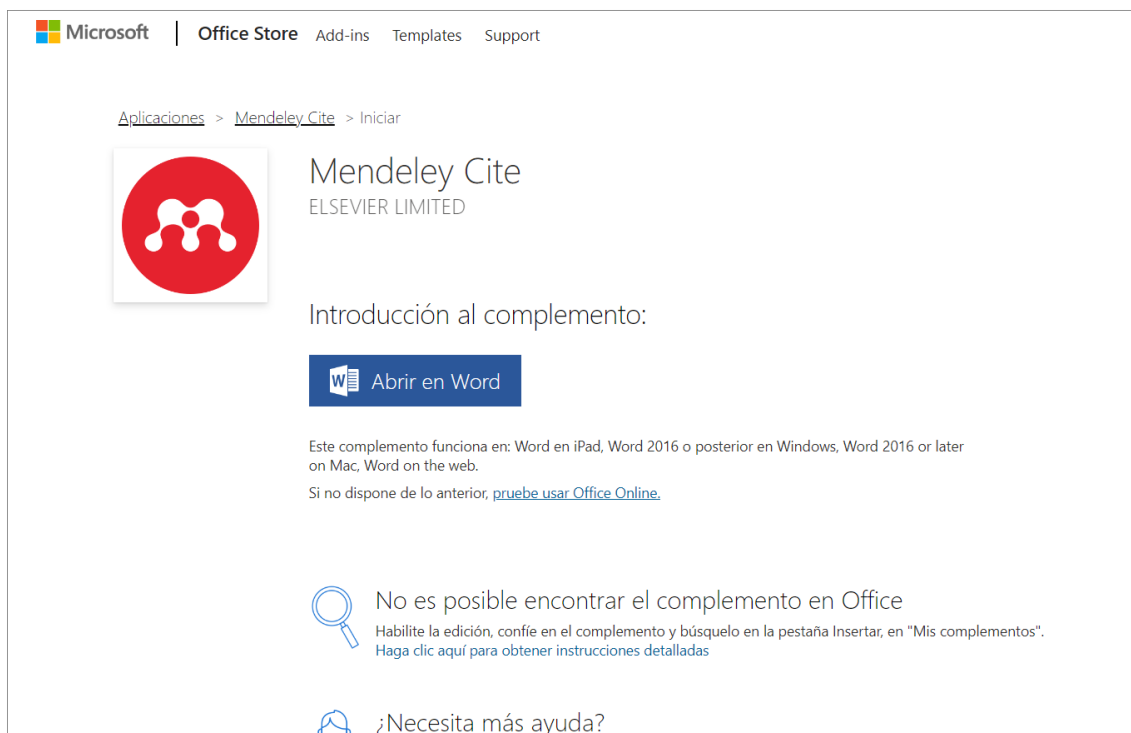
Microsoft | Office Store Add-ins Templates Support

Aplicaciones > Mendeley Cite > Iniciar

Mendeley Cite
ELSEVIER LIMITED

Introducción al complemento:

Abrir en Word

Este complemento funciona en: Word en iPad, Word 2016 o posterior en Windows, Word 2016 or later on Mac, Word on the web.

Si no dispone de lo anterior, pruebe usar Office Online.

No es posible encontrar el complemento en Office
Habilite la edición, confíe en el complemento y búsquelo en la pestaña Insertar, en "Mis complementos".
Haga clic aquí para obtener instrucciones detalladas

¿Necesita más ayuda?